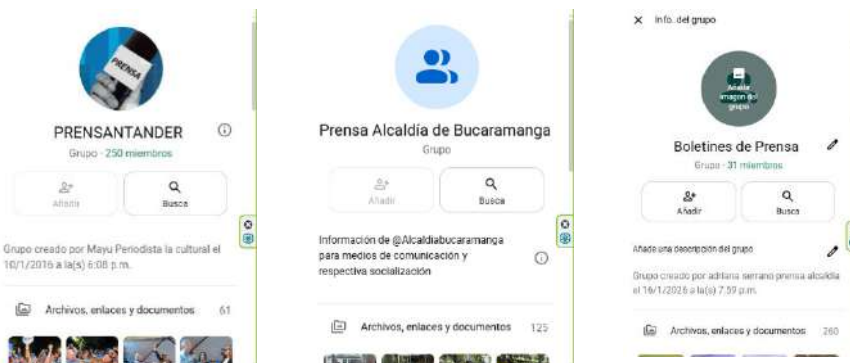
PRENSA

PRENSANTANDER

Grupo · 250 miembros

Añadir

Busca

Grupo creado por Mayu Periodista la cultural el 10/1/2016 a la(s) 6:08 p.m.

Archivos, enlaces y documentos 61

Prensa Alcaldía de Bucaramanga

Grupo

Añadir

Busca

Información de @Alcaldiabucaramanga para medios de comunicación y respectiva socialización

Archivos, enlaces y documentos 125

Info. del grupo

Añadir imagen del grupo

Boletines de Prensa

Grupo · 31 miembros

Añadir

Busca

Añade una descripción del grupo

Grupo creado por adriana serrano prensa alcaldía el 16/1/2026 a la(s) 7:59 p.m.

Archivos, enlaces y documentos 260